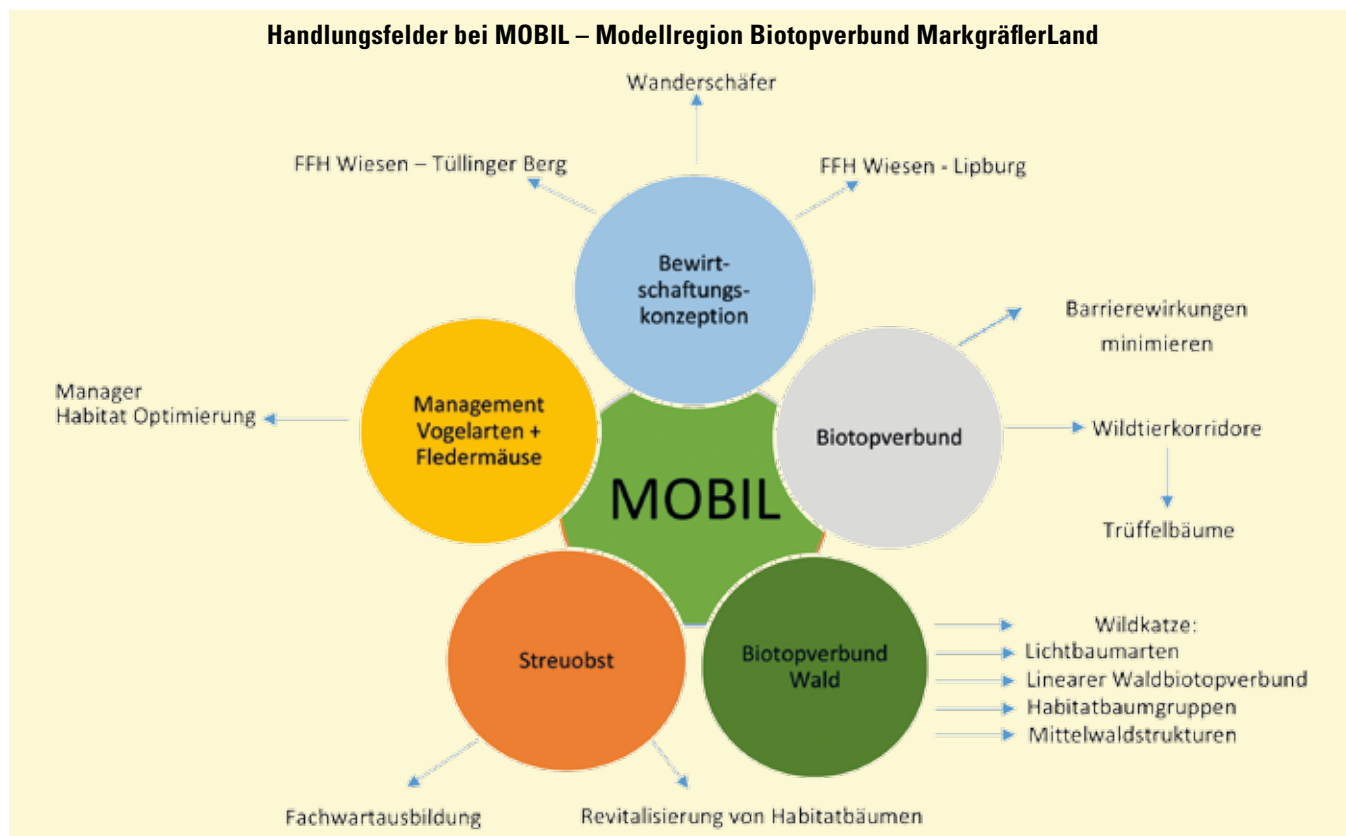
Handlungsfelder bei MOBIL – Modellregion Biotopverbund MarkgräflerLand

Wanderschäfer

FFH Wiesen – Tüllinger Berg

FFH Wiesen - Lipburg

Bewirtschaftungskonzeption

Barrierewirkungen minimieren

Manager Habitat Optimierung

Management Vogelarten + Fledermäuse

Biotopverbund

Wildtierkorridore

MOBIL

Trüffelbäume

Streuobst

Biotopverbund Wald

Wildkatze:
Lichtbaumarten
Linearer Waldbiotopverbund
Habitatbaumgruppen
Mittelwaldstrukturen

Fachwartausbildung

Revitalisierung von Habitatbäumen